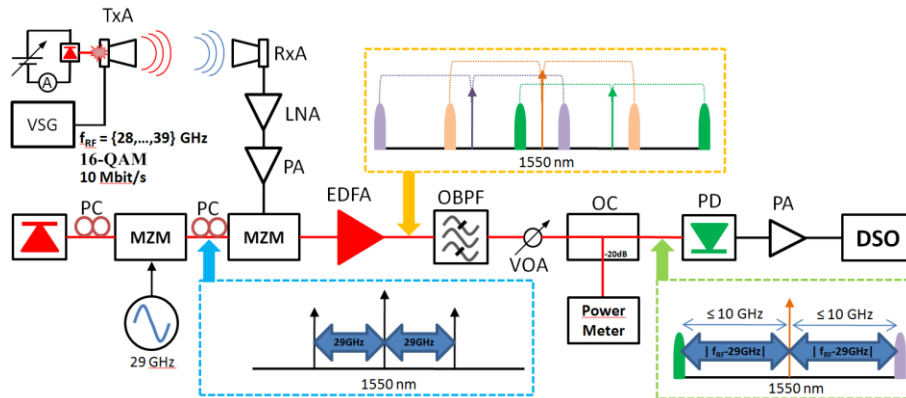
TxA

A

VSG

$f_{RF}$ = {28,...,39} GHz
16-QAM
10 Mbit/s

RxA

LNA

PA

1550 nm

PC

MZM

PC

MZM

EDFA

OBPF

VOA

OC

-20dB

PD

PA

DSO

29 GHz

29GHz

29GHz

1550 nm

Power Meter

≤ 10 GHz

≤ 10 GHz

| $f_{RF}$-29GHz|

| $f_{RF}$-29GHz|

1550 nm